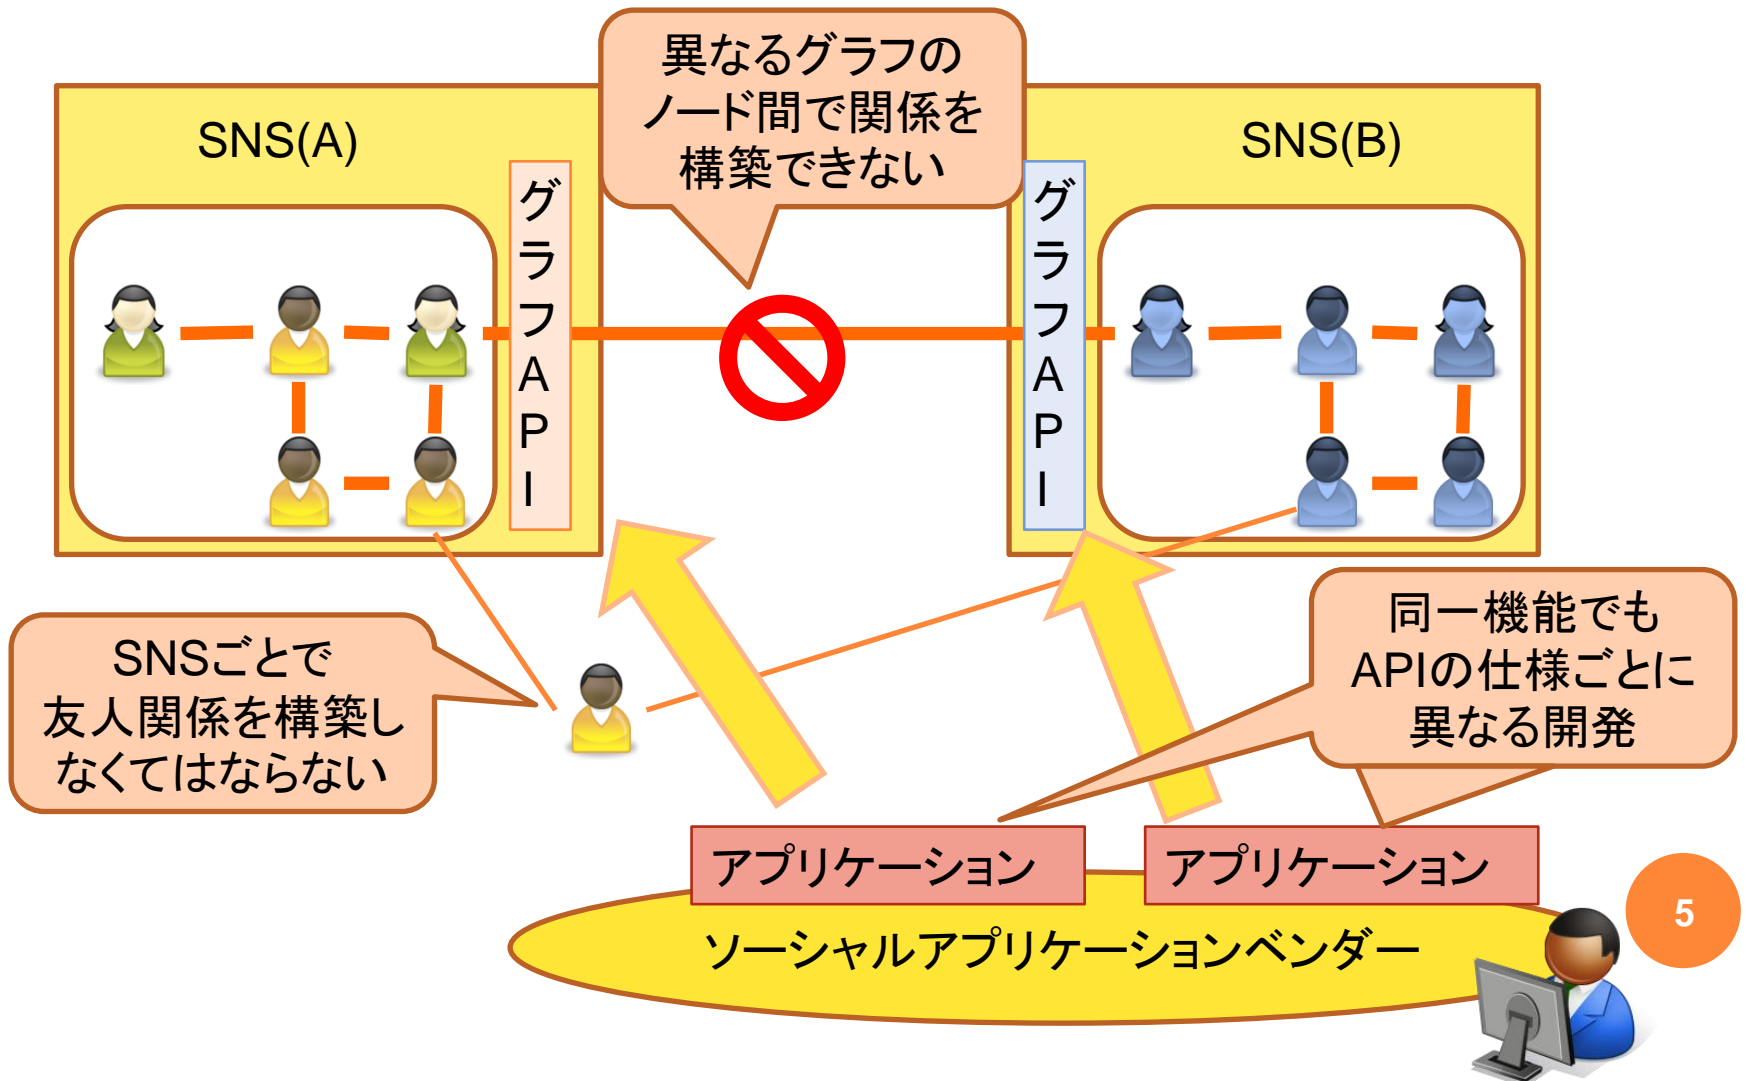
SNS(A)

異なるグラフのノード間で関係を構築できない

SNS(B)

グラフAPI

グラフAPI

SNSごとで友人関係を構築しなくてはならない

同一機能でもAPIの仕様ごとに異なる開発

アプリケーション

アプリケーション

ソーシャルアプリケーションベンダー

5